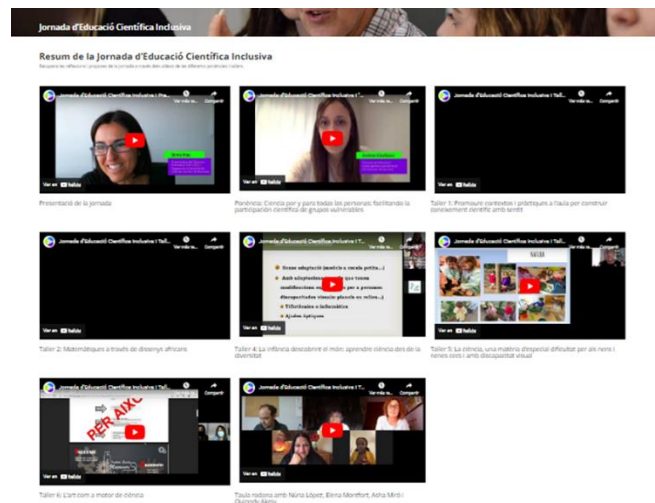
Jornada d'Educació Científica Inclusiva

Resum de la Jornada d'Educació Científica Inclusiva

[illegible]

Jornada d'Educació Científica Inclusiva | Pre...
Ver más ta...
Compartir
Ver en YouTube

Presentació de la jornada

Jornada d'Educació Científica Inclusiva | Po...
Ver más ta...
Compartir
Ver en YouTube

Ponència: Ciencia por y para todas las personas: facilitando la participación científica de grupos vulnerables

Jornada d'Educació Científica Inclusiva | Tall...
Ver más ta...
Compartir
Ver en YouTube

Taller 1: Promoure contextos i pràctiques a l'aula per construir coneixement científic amb sentit

Jornada d'Educació Científica Inclusiva | Tall...
Ver más ta...
Compartir
Ver en YouTube

Taller 2: Matemàtiques a través de dissenys africans

Jornada d'Educació Científica Inclusiva | T...
Ver más ta...
Compartir
Ver en YouTube

Taller 4: La infància descobreix el món: aprendre ciència des de la diversitat

Jornada d'Educació Científica Inclusiva | Tall...
Ver más ta...
Compartir
Ver en YouTube

Taller 5: La ciència, una matèria d'especial dificultat per als nens i nenes cecs i amb discapacitat visual

Jornada d'Educació Científica Inclusiva | Tall...
Ver más ta...
Compartir
PER AIXÒ
Ver en YouTube

Taller 6: L'art com a motor de ciència

Jornada d'Educació Científica Inclusiva | T...
Ver más ta...
Compartir
Ver en YouTube

Taula rodona amb Núria López, Elena Montfort, Aïsha Mirti i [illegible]